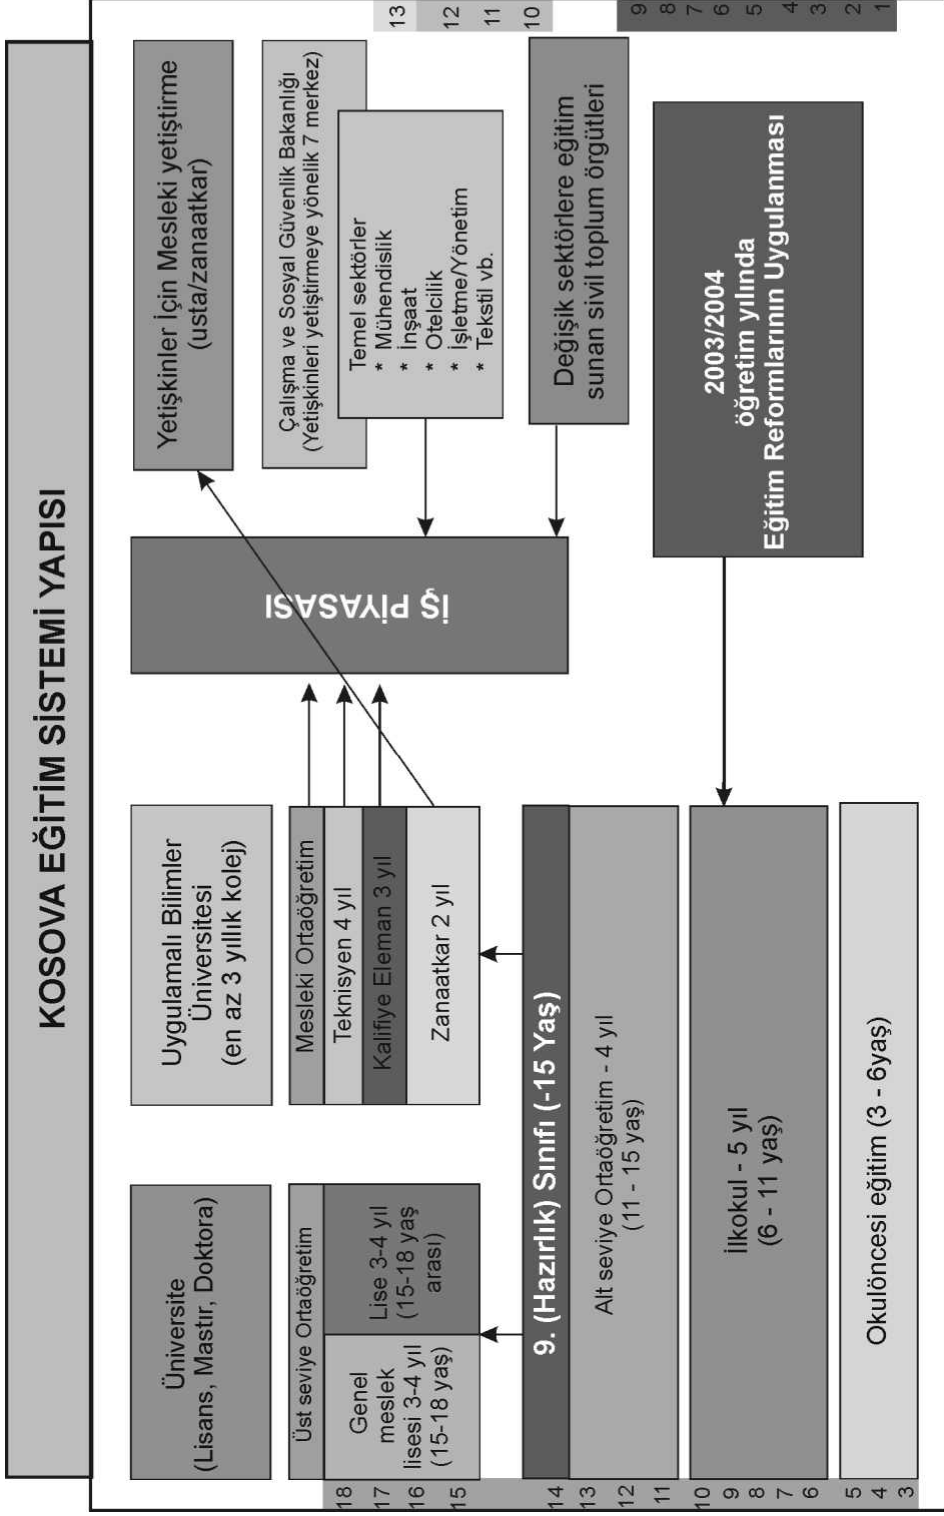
KOSOVA EĞİTİM SİSTEMİ YAPISI

Üniversite (Lisans, Mastır, Doktora)

Uygulamalı Bilimler Üniversitesi (en az 3 yıllık kolej)

Yetişkinler İçin Mesleki yetiştirme (usta/zanaatkar)

Çalışma ve Sosyal Güvenlik Bakanlığı (Yetişkinleri yetiştirmeye yönelik 7 merkez)

Temel sektörler
* Mühendislik
* İnşaat
* Otelcilik
* İşletme/Yönetim
* Tekstil vb.

Değişik sektörlere eğitim sunan sivil toplum örgütleri

İŞ PİYASASI

2003/2004 öğretim yılında Eğitim Reformlarının Uygulanması

Üst seviye Ortaöğretim

Genel meslek lisesi 3-4 yıl (15-18 yaş)

Lise 3-4 yıl (15-18 yaş arası)

Mesleki Ortaöğretim

Teknisyen 4 yıl

Kalifiye Eleman 3 yıl

Zanaatkar 2 yıl

9. (Hazırlık) Sınıfı (-15 Yaş)

Alt seviye Ortaöğretim - 4 yıl (11 - 15 yaş)

İlkokul - 5 yıl (6 - 11 yaş)

Okulöncesi eğitim (3 - 6yaş)

18 17 16 15 14 13 12 11 10 9 8 7 6 5 4 3

13 12 11 10

9 8 7 6 5 4 3 2 1